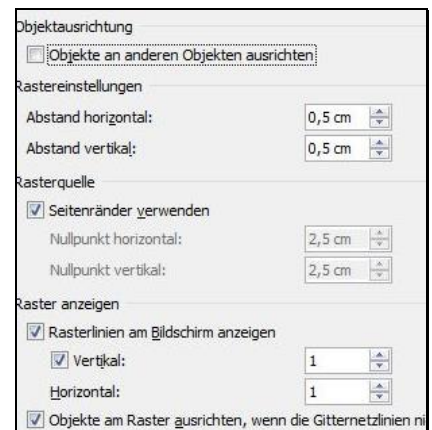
Objektausrichtung

Objekte an anderen Objekten ausrichten

Rastereinstellungen

Abstand horizontal: 0,5 cm

Abstand vertikal: 0,5 cm

Rasterquelle

Seitenränder verwenden

Nullpunkt horizontal: 2,5 cm

Nullpunkt vertikal: 2,5 cm

Raster anzeigen

Rasterlinien am Bildschirm anzeigen

Vertikal: 1

Horizontal: 1

Objekte am Raster ausrichten, wenn die Gitternetzlinien ni